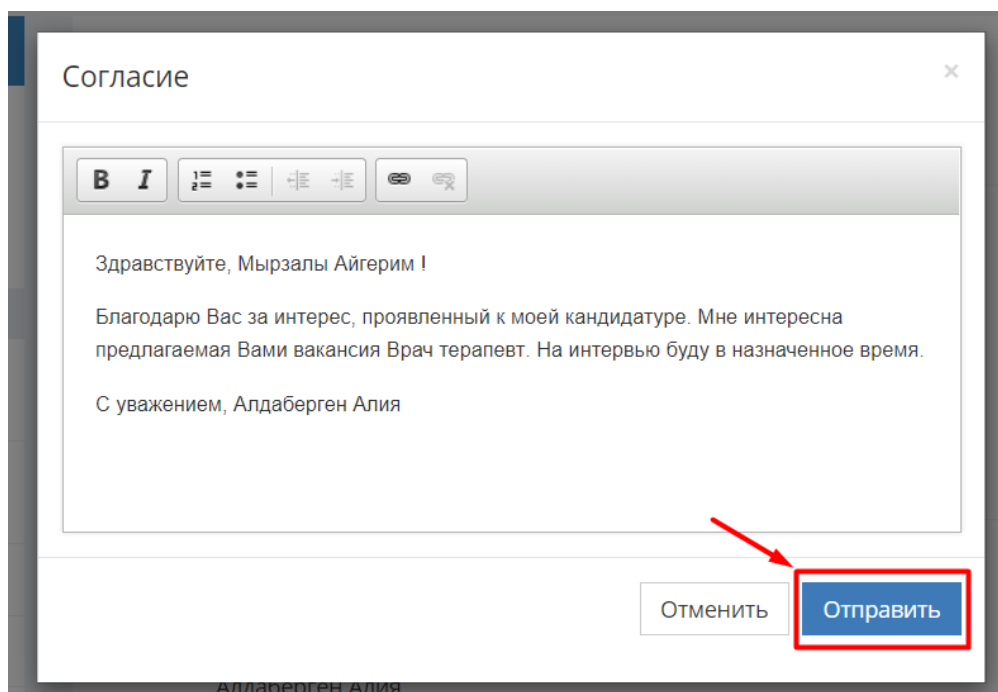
Согласие

×

B I

Здравствуйте, Мырзалы Айгерим !

Благодарю Вас за интерес, проявленный к моей кандидатуре. Мне интересна предлагаемая Вами вакансия Врач терапевт. На интервью буду в назначенное время.

С уважением, Алдаберген Алия

Отменить

Отправить

Алдаберген Алия